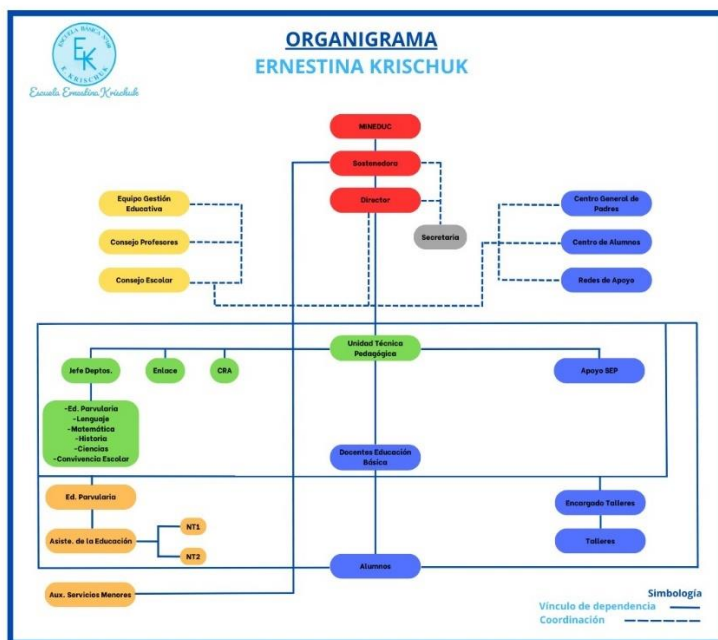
ESCUELA BÁSICA Nº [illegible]
EK
E. KRISCHUK
Escuela Ernestina Krischuk

ORGANIGRAMA
ERNESTINA KRISCHUK

MINEDUC
Sostenedora
Director
Secretaria

Equipo Gestión Educativa
Consejo Profesores
Consejo Escolar

Centro General de Padres
Centro de Alumnos
Redes de Apoyo

Unidad Técnica Pedagógica

Jefe Deptos.
Enlace
CRA
Apoyo SEP

-Ed. Parvularia
-Lenguaje
-Matemática
-Historia
-Ciencias
-Convivencia Escolar

Docentes Educación Básica

Ed. Parvularia
Asiste. de la Educación
NT1
NT2

Encargado Talleres
Talleres

Alumnos

Aux. Servicios Menores

Simbología
Vínculo de dependencia
Coordinación